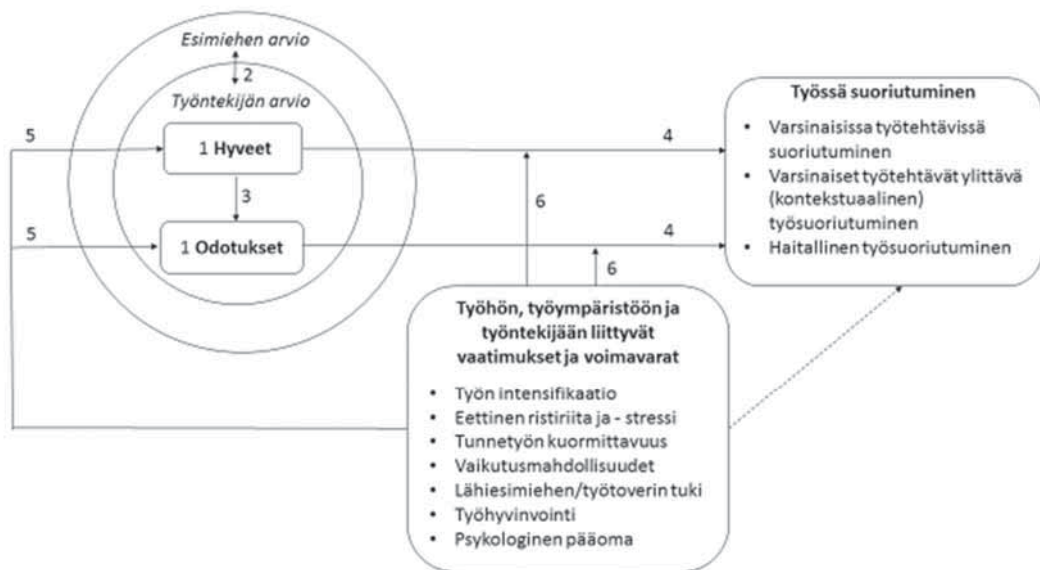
Esimiehen arvio

2

Työntekijän arvio

5

1 Hyveet

3

5

1 Odotukset

4

4

6

6

Työssä suoriutuminen

- Varsinaisissa työtehtävissä suoriutuminen
- Varsinaiset työtehtävät ylittävä (kontekstuaalinen) työsuoriutuminen
- Haitallinen työsuoriutuminen

Työhön, työympäristöön ja työntekijään liittyvät vaatimukset ja voimavarat

- Työn intensifikaatio
- Eettinen ristiriita ja - stressi
- Tunnetyön kuormittavuus
- Vaikutusmahdollisuudet
- Lähiesimiehen/työtoverin tuki
- Työhyvinvointi
- Psykologinen pääoma